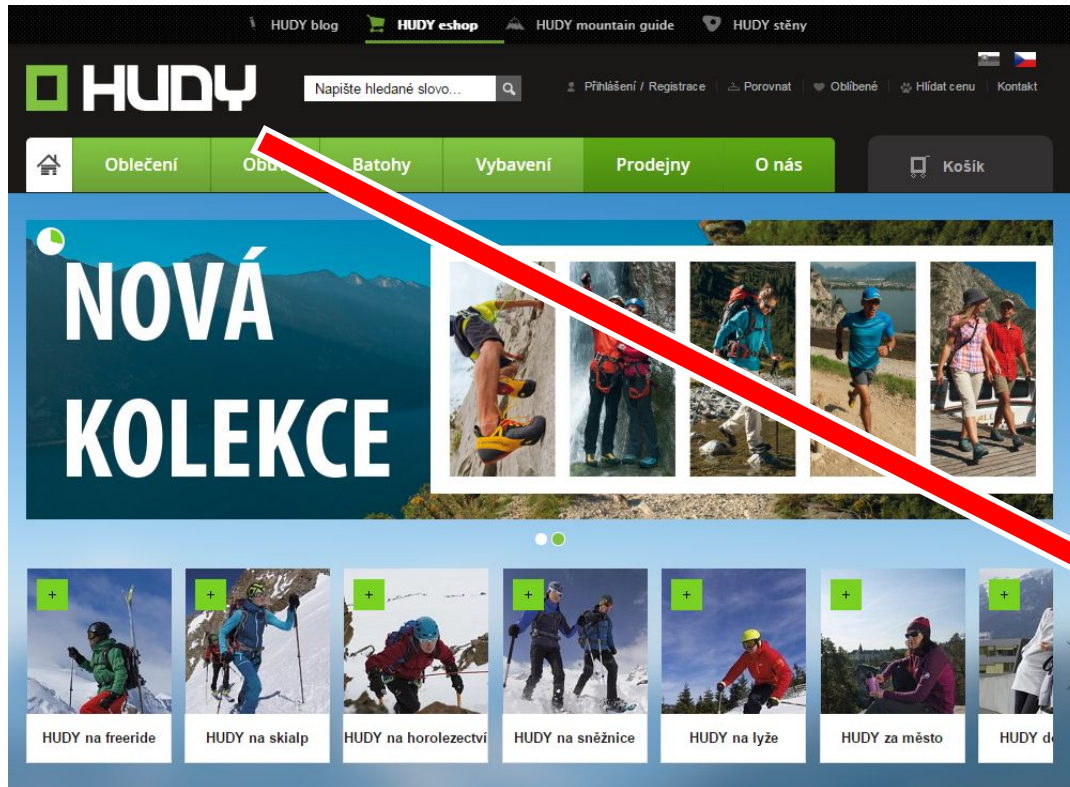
HUDY blog HUDY eshop HUDY mountain guide HUDY stěny

HUDY

Napište hledané slovo...

Přihlášení / Registrace Porovnat Oblíbené Hlídat cenu Kontakt

Oblečení Obu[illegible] Batohy Vybavení Prodejny O nás Košík

NOVÁ KOLEKCE

+ HUDY na freeride
+ HUDY na skialp
+ HUDY na horolezectví
+ HUDY na sněžnice
+ HUDY na lyže
+ HUDY za město
+ HUDY d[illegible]